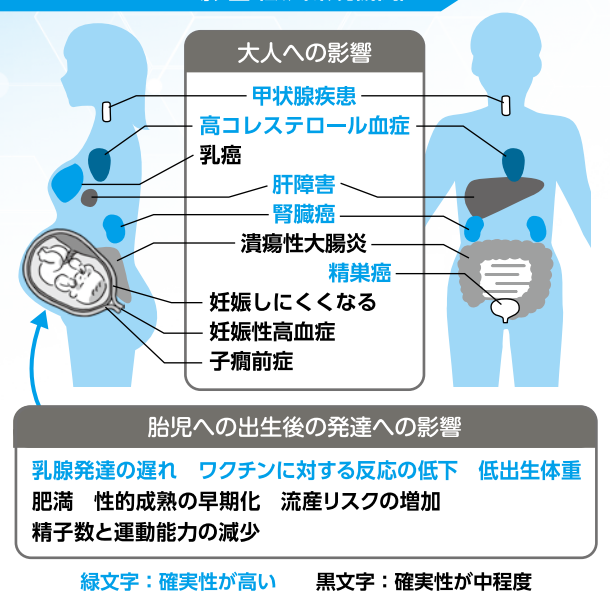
大人への影響

甲状腺疾患
高コレステロール血症
乳癌
肝障害
腎臓癌
潰瘍性大腸炎
精巣癌
妊娠しにくくなる
妊娠性高血症
子癇前症

胎児への出生後の発達への影響

乳腺発達の遅れ　ワクチンに対する反応の低下　低出生体重
肥満　性的成熟の早期化　流産リスクの増加
精子数と運動能力の減少

緑文字：確実性が高い　　黒文字：確実性が中程度